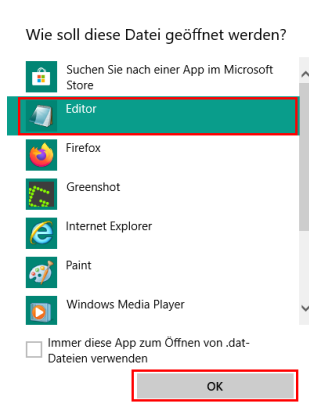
Wie soll diese Datei geöffnet werden?

Suchen Sie nach einer App im Microsoft Store

Editor

Firefox

Greenshot

Internet Explorer

Paint

Windows Media Player

Immer diese App zum Öffnen von .dat-Dateien verwenden

OK